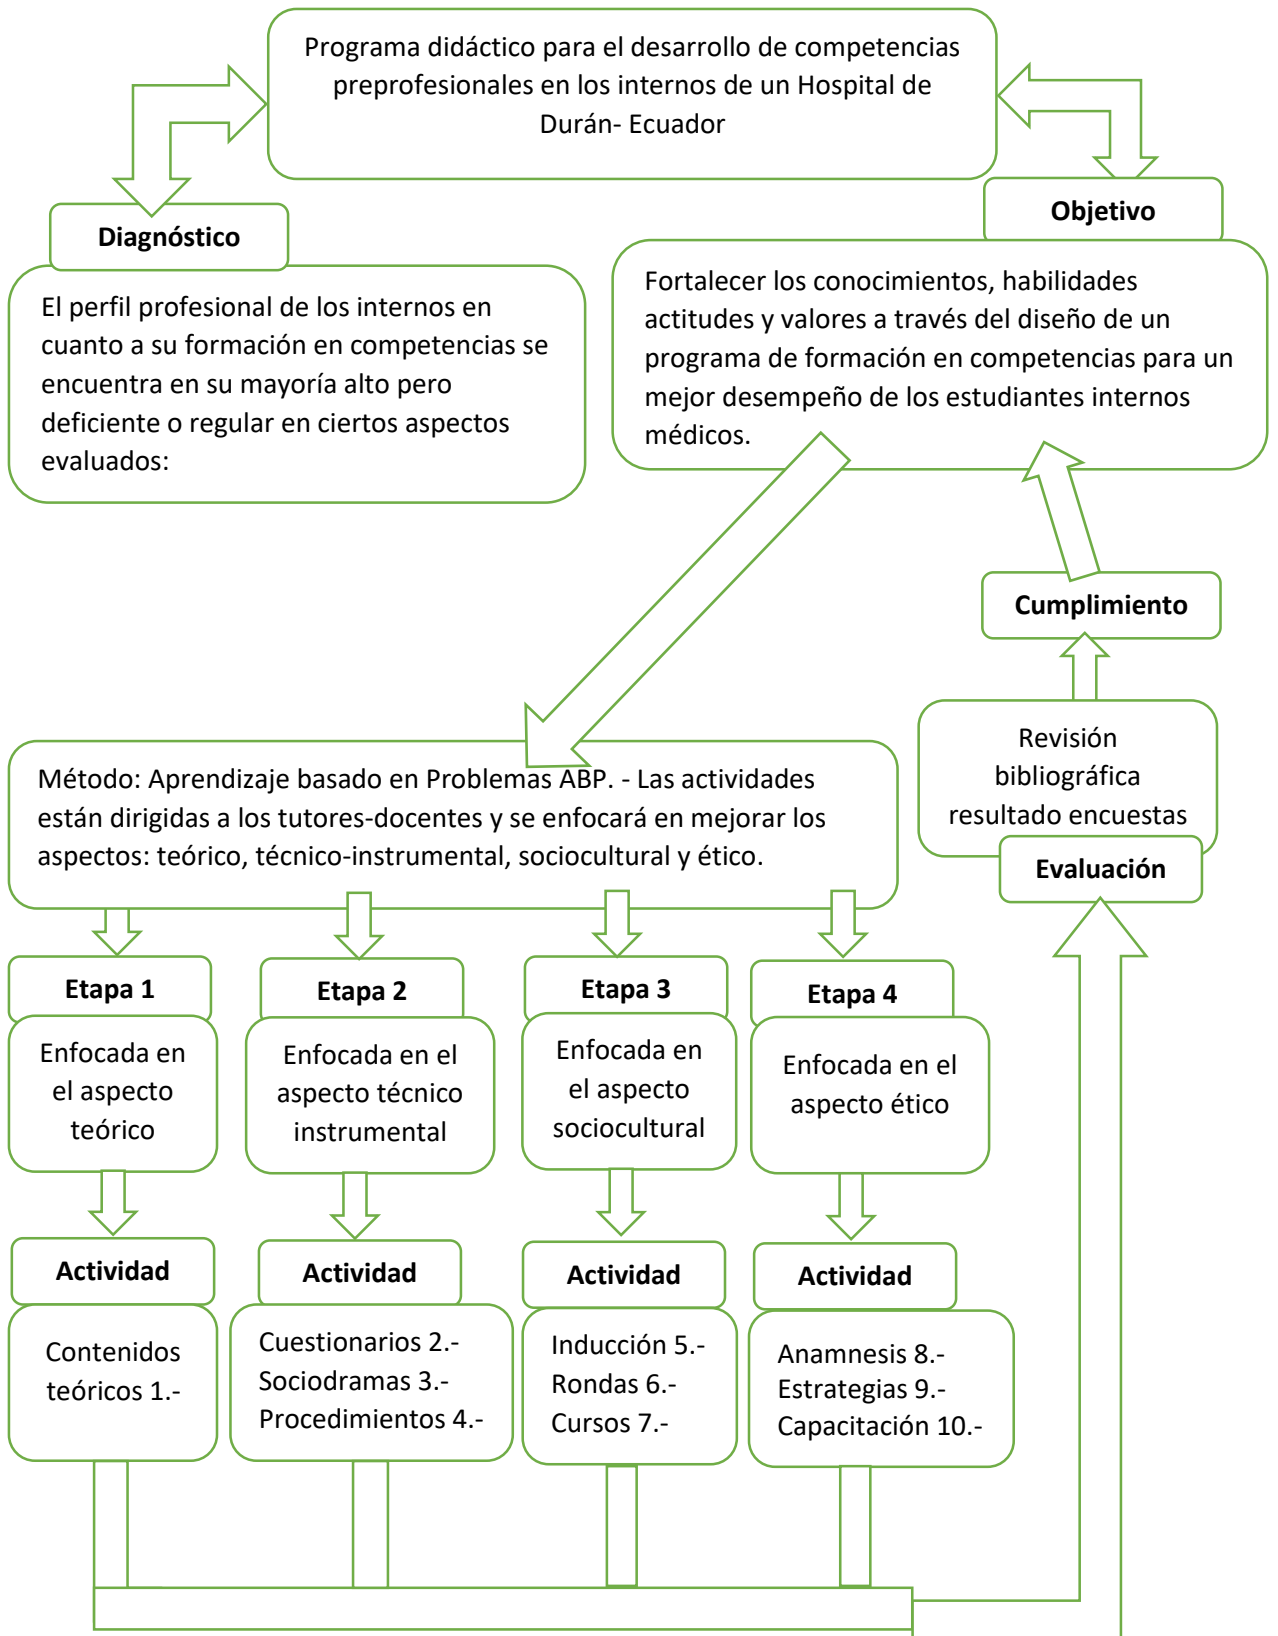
Programa didáctico para el desarrollo de competencias preprofesionales en los internos de un Hospital de Durán- Ecuador

Diagnóstico

El perfil profesional de los internos en cuanto a su formación en competencias se encuentra en su mayoría alto pero deficiente o regular en ciertos aspectos evaluados:

Objetivo

Fortalecer los conocimientos, habilidades actitudes y valores a través del diseño de un programa de formación en competencias para un mejor desempeño de los estudiantes internos médicos.

Cumplimiento

Revisión bibliográfica resultado encuestas

Evaluación

Método: Aprendizaje basado en Problemas ABP. - Las actividades están dirigidas a los tutores-docentes y se enfocará en mejorar los aspectos: teórico, técnico-instrumental, sociocultural y ético.

Etapa 1

Enfocada en el aspecto teórico

Actividad

Contenidos teóricos 1.-

Etapa 2

Enfocada en el aspecto técnico instrumental

Actividad

Cuestionarios 2.-
Sociodramas 3.-
Procedimientos 4.-

Etapa 3

Enfocada en el aspecto sociocultural

Actividad

Inducción 5.-
Rondas 6.-
Cursos 7.-

Etapa 4

Enfocada en el aspecto ético

Actividad

Anamnesis 8.-
Estrategias 9.-
Capacitación 10.-